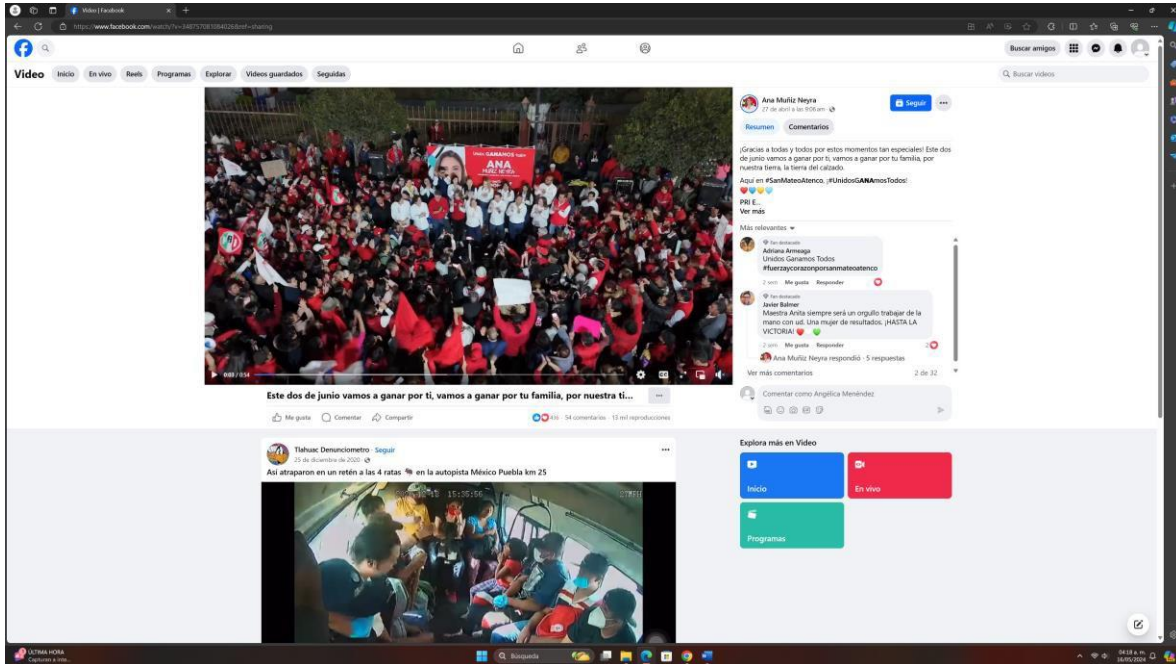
Video | Facebook

https://www.facebook.com/watch/?v=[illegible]&mibextid=sharing

Buscar amigos

Video Inicio En vivo Reels Programas Explorar Videos guardados Seguidas

Buscar videos

UNIDOS GANAMOS TODOS
ANA
MUÑIZ NEYRA

0:03 / 0:54

Este dos de junio vamos a ganar por ti, vamos a ganar por tu familia, por nuestra ti...

Me gusta Comentar Compartir

416 · 54 comentarios · 13 mil reproducciones

Ana Muñiz Neyra
27 de abril a las 9:08 am ·
Seguir

Resumen Comentarios

¡Gracias a todas y todos por estos momentos tan especiales! Este dos de junio vamos a ganar por ti, vamos a ganar por tu familia, por nuestra tierra, la tierra del calzado.

Aquí en #SanMateoAtenco, ¡#UnidosGANAmosTodos!

PRI E...
Ver más

Más relevantes

Fan destacado
Adriana Armeaga
Unidos Ganamos Todos
#fuerzaycorazonporsanmateoatenco
2 sem Me gusta Responder

Fan destacado
Javier Balmer
Maestra Anita siempre será un orgullo trabajar de la mano con ud. Una mujer de resultados. ¡HASTA LA VICTORIA!
2 sem Me gusta Responder

Ana Muñiz Neyra respondió · 5 respuestas

Ver más comentarios 2 de 32

Comentar como Angélica Menéndez

Tlahuac Denunciometro · Seguir
25 de diciembre de 2020 ·
Así atraparon en un retén a las 4 ratas en la autopista México Puebla km 25

15:35:56

Explora más en Video

Inicio

En vivo

Programas

ÚLTIMA HORA
Capturan a inte...

Búsqueda

04:18 a. m.
16/05/2024